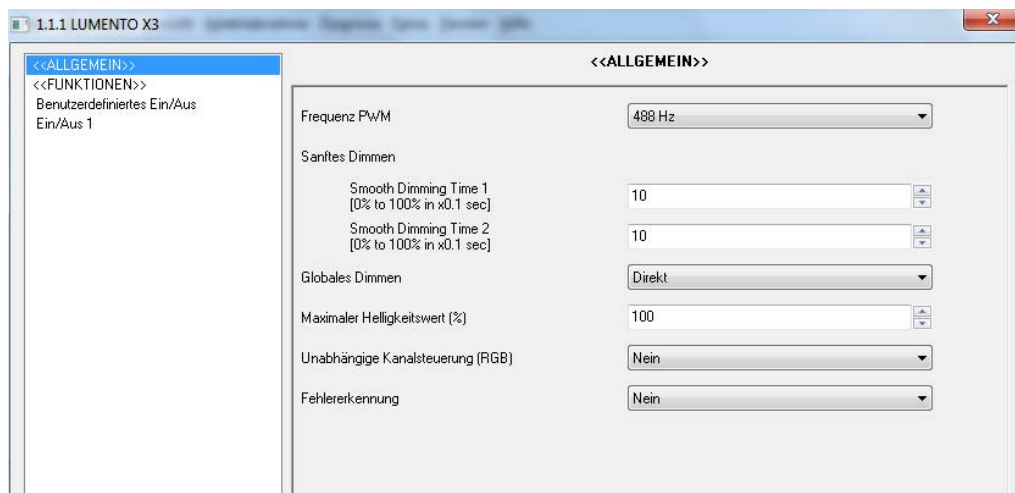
1.1.1 LUMENTO X3 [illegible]

<<ALLGEMEIN>>
<<FUNKTIONEN>>
Benutzerdefiniertes Ein/Aus
Ein/Aus 1

<<ALLGEMEIN>>

Frequenz PWM 488 Hz

Sanftes Dimmen

Smooth Dimming Time 1 [0% to 100% in x0.1 sec] 10

Smooth Dimming Time 2 [0% to 100% in x0.1 sec] 10

Globales Dimmen Direkt

Maximaler Helligkeitswert (%) 100

Unabhängige Kanalsteuerung (RGB) Nein

Fehlererkennung Nein